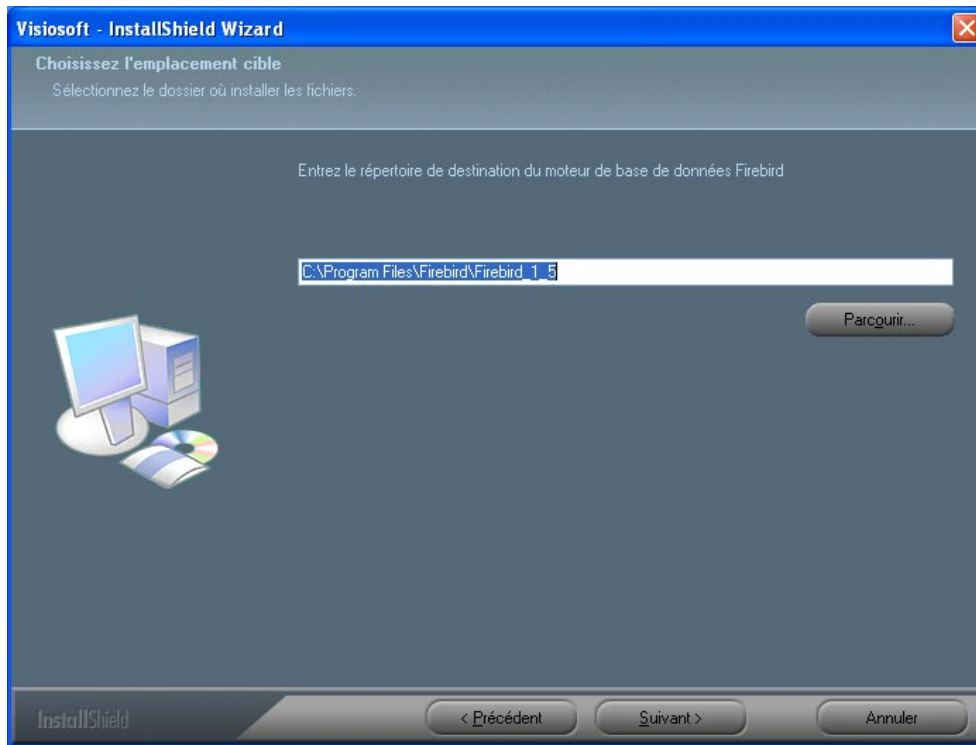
Visiosoft - InstallShield Wizard

Choisissez l'emplacement cible
Sélectionnez le dossier où installer les fichiers.

Entrez le répertoire de destination du moteur de base de données Firebird

C:\Program Files\Firebird\Firebird_1_5

Parcourir...

InstallShield

< Précédent

Suivant >

Annuler